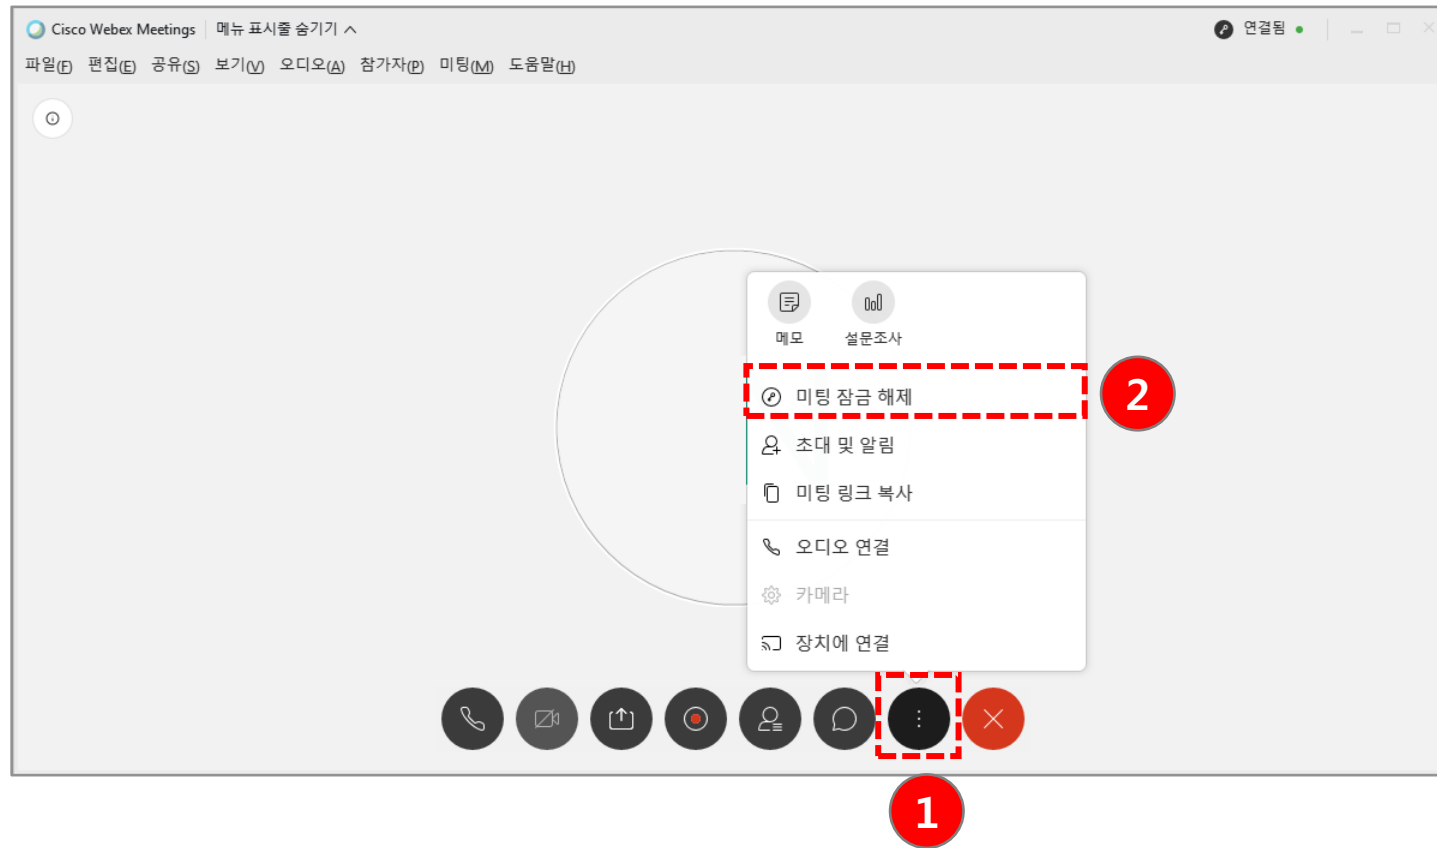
Cisco Webex Meetings 메뉴 표시줄 숨기기

연결됨

파일(F) 편집(E) 공유(S) 보기(V) 오디오(A) 참가자(P) 미팅(M) 도움말(H)

메모 설문조사

미팅 잠금 해제

2

초대 및 알림

미팅 링크 복사

오디오 연결

카메라

장치에 연결

1